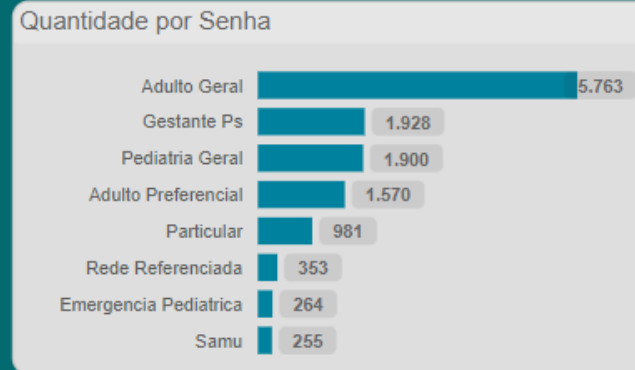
Quantidade por Senha

| | |
|---|---|
| Adulto Geral | 5.763 |
| Gestante Ps | 1.928 |
| Pediatria Geral | 1.900 |
| Adulto Preferencial | 1.570 |
| Particular | 981 |
| Rede Referenciada | 353 |
| Emergencia Pediatrica | 264 |
| Samu | 255 |